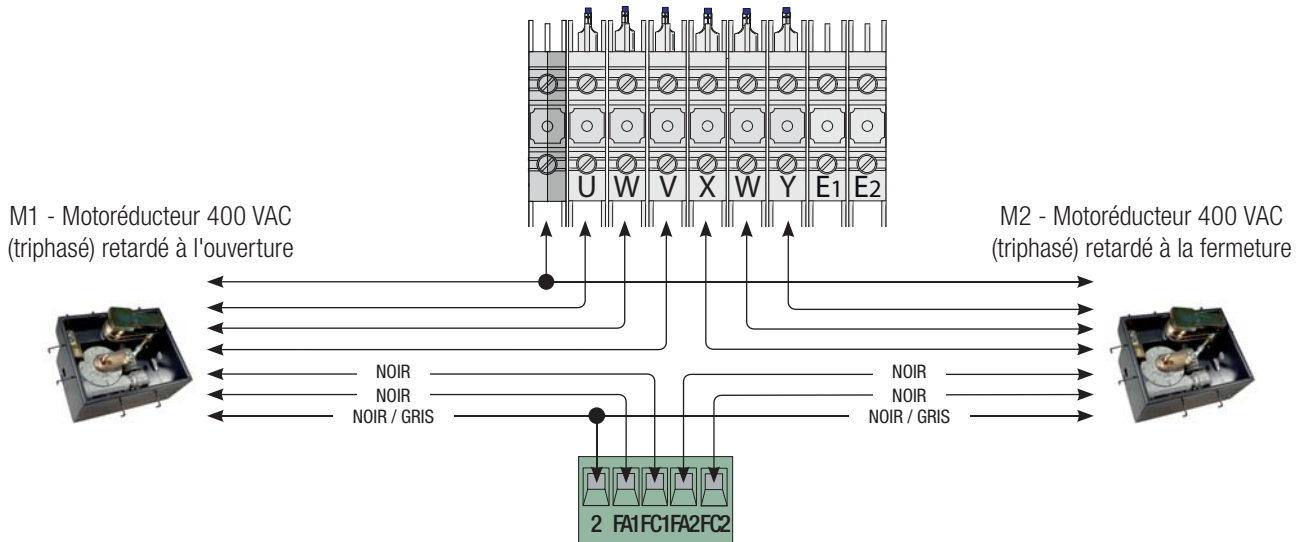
U W V X W Y E1 E2

M1 - Motoréducteur 400 VAC (triphasé) retardé à l'ouverture

M2 - Motoréducteur 400 VAC (triphasé) retardé à la fermeture

NOIR
NOIR
NOIR / GRIS

NOIR
NOIR
NOIR / GRIS

2 FA1 FC1 FA2 FC2